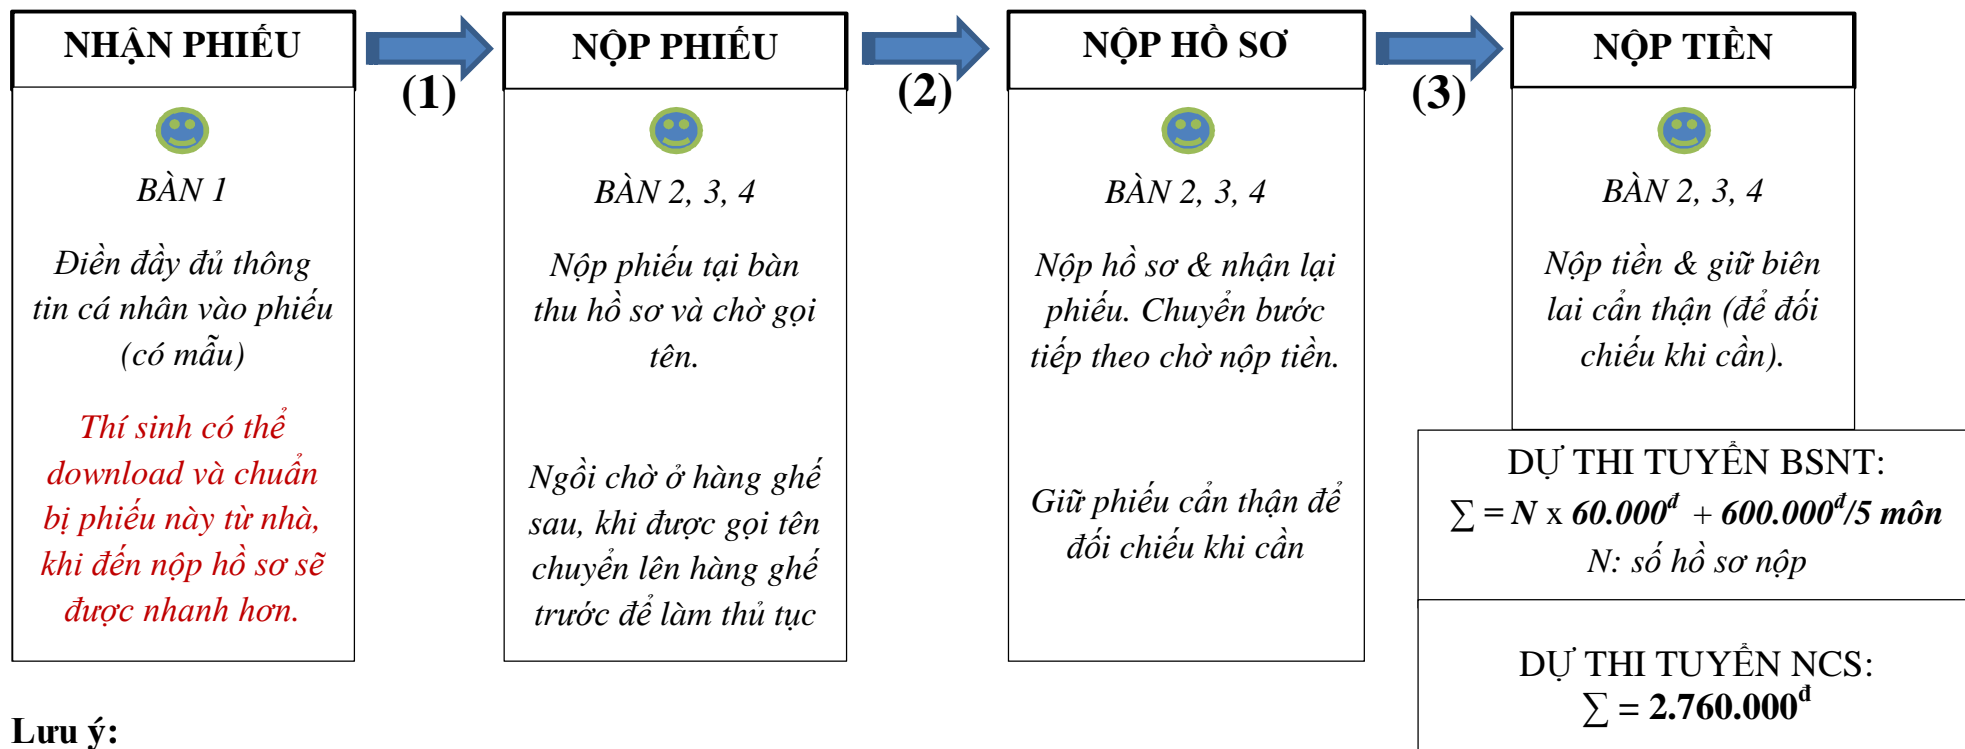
NHẬN PHIẾU

BÀN 1

Điền đầy đủ thông tin cá nhân vào phiếu (có mẫu)

Thí sinh có thể download và chuẩn bị phiếu này từ nhà, khi đến nộp hồ sơ sẽ được nhanh hơn.

(1)

NỘP PHIẾU

BÀN 2, 3, 4

Nộp phiếu tại bàn thu hồ sơ và chờ gọi tên.

Ngồi chờ ở hàng ghế sau, khi được gọi tên chuyển lên hàng ghế trước để làm thủ tục

(2)

NỘP HỒ SƠ

BÀN 2, 3, 4

Nộp hồ sơ & nhận lại phiếu. Chuyển bước tiếp theo chờ nộp tiền.

Giữ phiếu cẩn thận để đối chiếu khi cần

(3)

NỘP TIỀN

BÀN 2, 3, 4

Nộp tiền & giữ biên lai cẩn thận (để đối chiếu khi cần).

DỰ THI TUYỂN BSNT:
$\sum = N$ x $60.000^{đ}$ + $600.000^{đ}$/5 môn
N: số hồ sơ nộp

DỰ THI TUYỂN NCS:
$\sum = 2.760.000^{đ}$

Lưu ý: